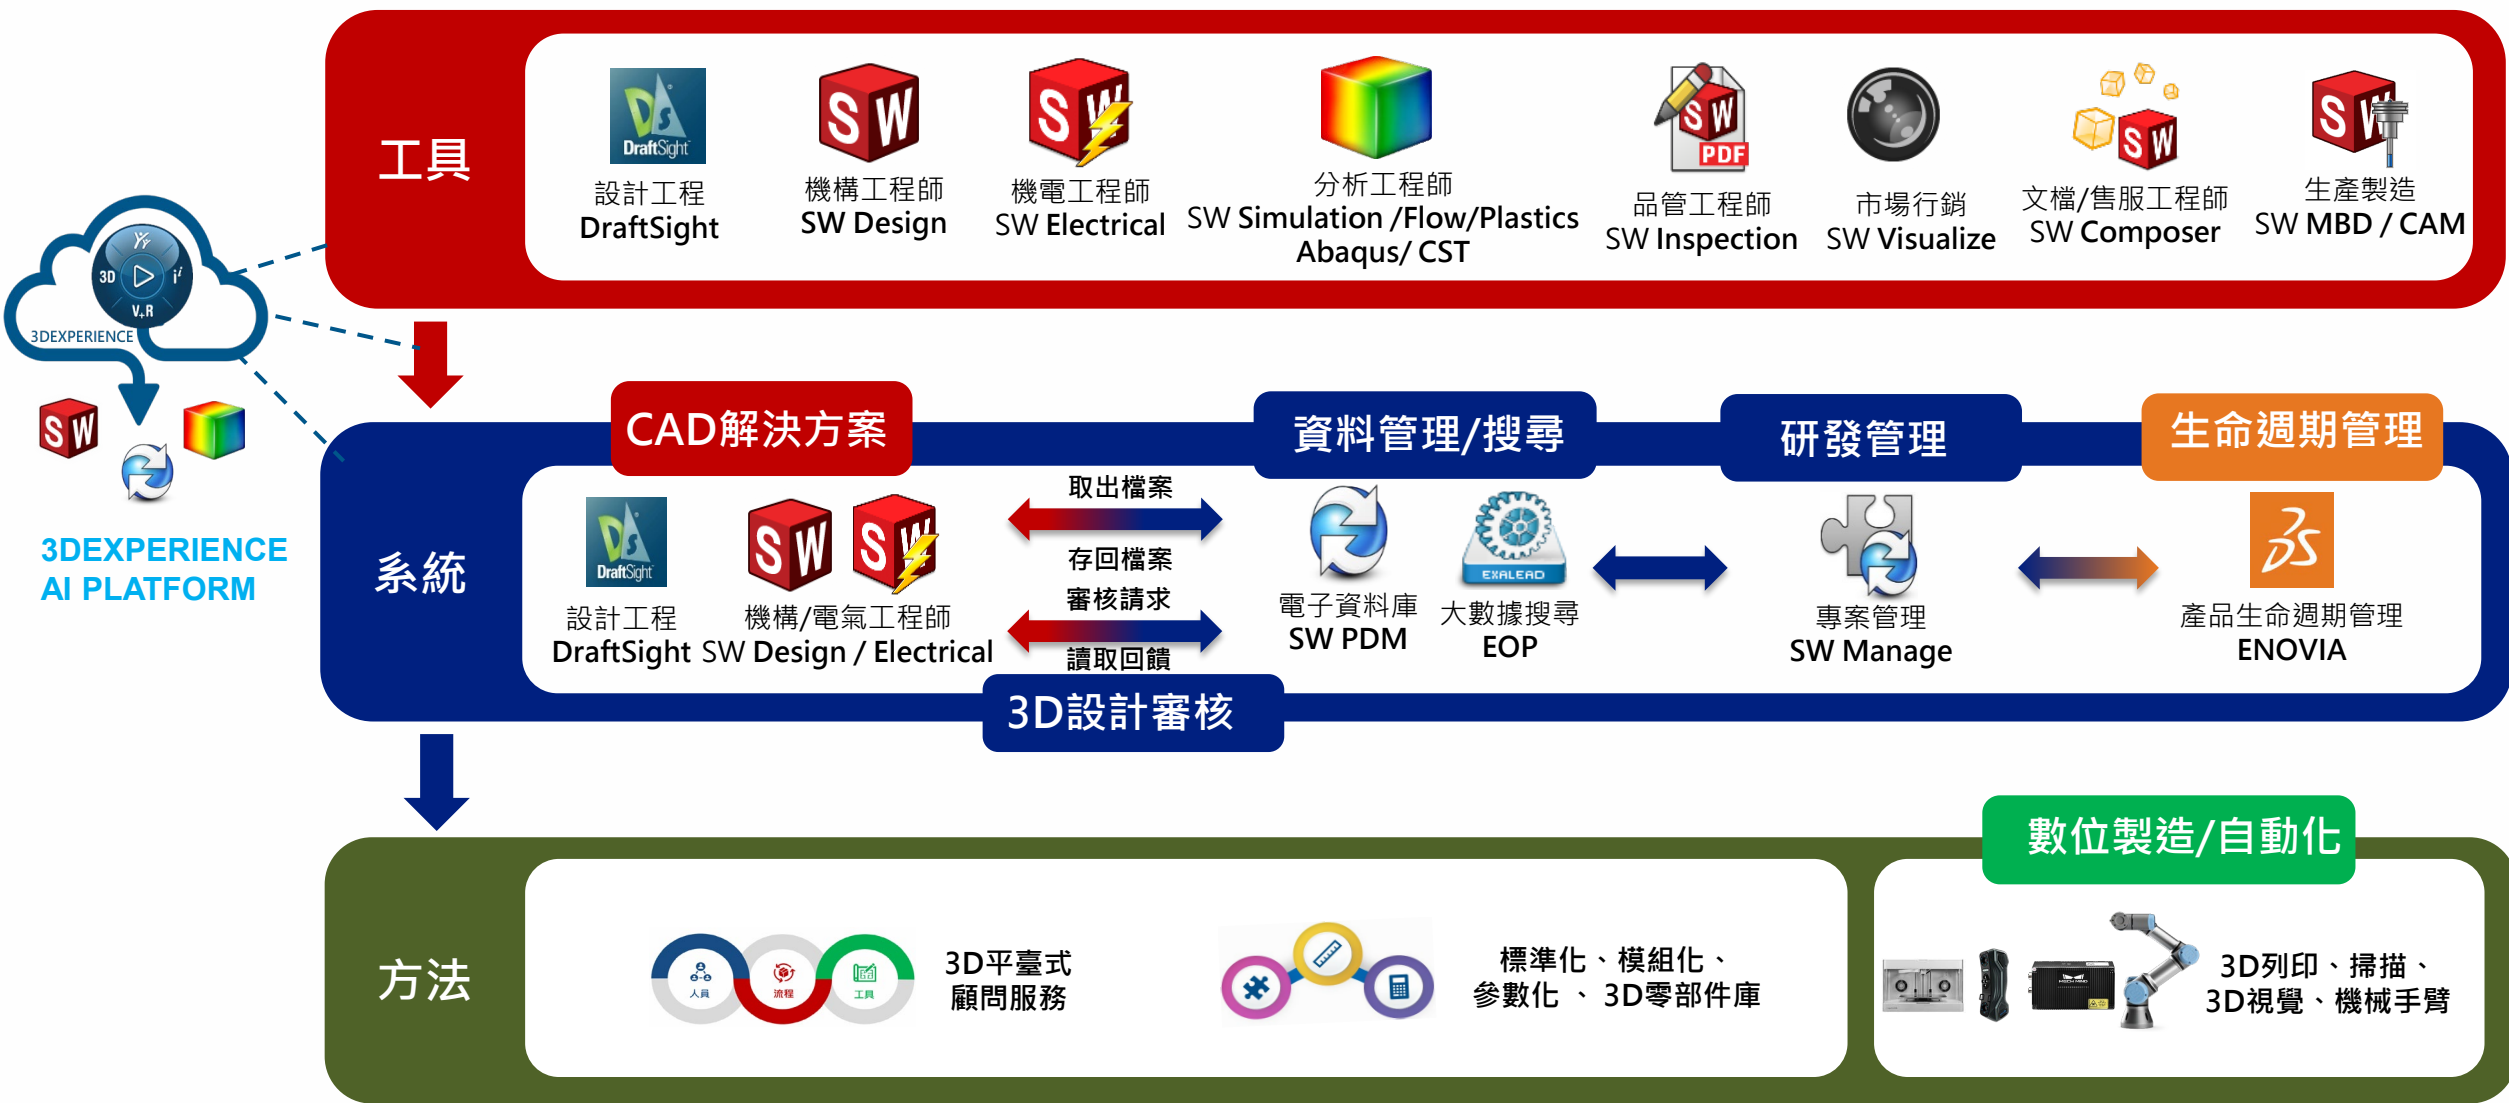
工具

DraftSight
設計工程
DraftSight

機構工程師
SW Design

機電工程師
SW Electrical

分析工程師
SW Simulation /Flow/Plastics
Abaqus/ CST

PDF
品管工程師
SW Inspection

市場行銷
SW Visualize

文檔/售服工程師
SW Composer

生產製造
SW MBD / CAM

3D
V,R
3DEXPERIENCE

3DEXPERIENCE
AI PLATFORM

系統

CAD解決方案

資料管理/搜尋

研發管理

生命週期管理

DraftSight
設計工程
DraftSight

機構/電氣工程師
SW Design / Electrical

取出檔案
存回檔案
審核請求
讀取回饋

3D設計審核

電子資料庫
SW PDM

EXALEAD
大數據搜尋
EOP

專案管理
SW Manage

產品生命週期管理
ENOVIA

方法

人員
流程
工具

3D平臺式
顧問服務

標準化、模組化、
參數化 、 3D零部件庫

數位製造/自動化

3D列印、掃描、
3D視覺、機械手臂